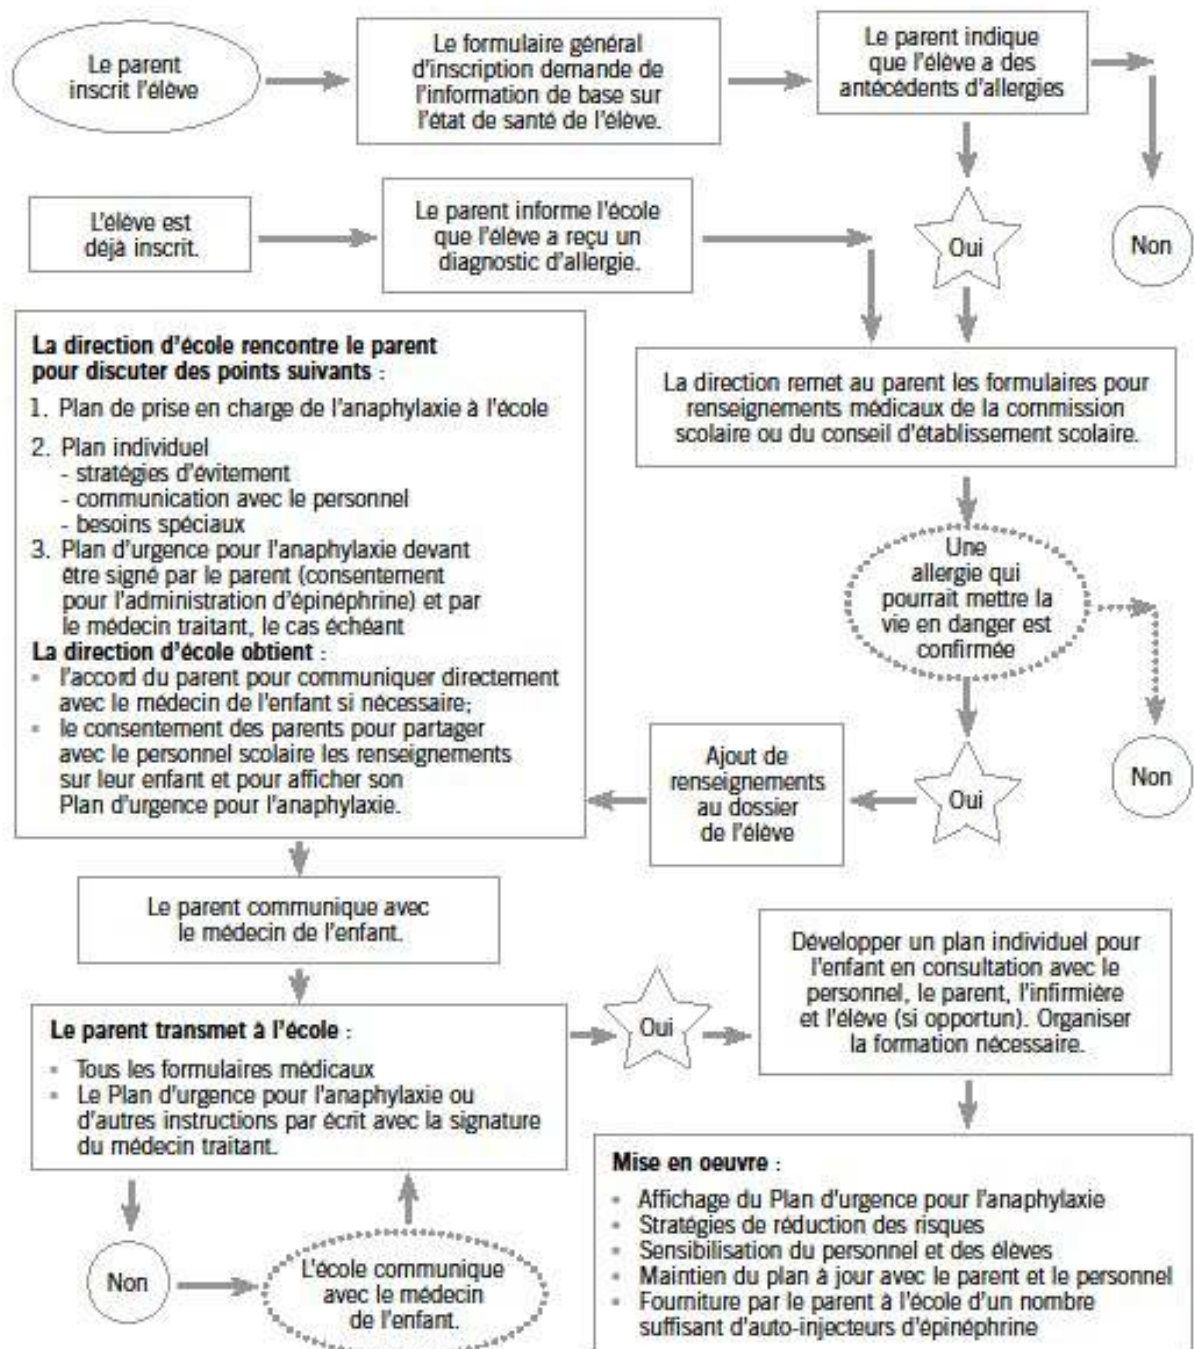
Le parent inscrit l'élève

Le formulaire général d'inscription demande de l'information de base sur l'état de santé de l'élève.

Le parent indique que l'élève a des antécédents d'allergies

L'élève est déjà inscrit.

Le parent informe l'école que l'élève a reçu un diagnostic d'allergie.

Oui

Non

**La direction d'école rencontre le parent pour discuter des points suivants** :

1. Plan de prise en charge de l'anaphylaxie à l'école
2. Plan individuel
- stratégies d'évitement
- communication avec le personnel
- besoins spéciaux
3. Plan d'urgence pour l'anaphylaxie devant être signé par le parent (consentement pour l'administration d'épinéphrine) et par le médecin traitant, le cas échéant

**La direction d'école obtient** :
- l'accord du parent pour communiquer directement avec le médecin de l'enfant si nécessaire;
- le consentement des parents pour partager avec le personnel scolaire les renseignements sur leur enfant et pour afficher son Plan d'urgence pour l'anaphylaxie.

La direction remet au parent les formulaires pour renseignements médicaux de la commission scolaire ou du conseil d'établissement scolaire.

Une allergie qui pourrait mettre la vie en danger est confirmée

Non

Ajout de renseignements au dossier de l'élève

Oui

Le parent communique avec le médecin de l'enfant.

Développer un plan individuel pour l'enfant en consultation avec le personnel, le parent, l'infirmière et l'élève (si opportun). Organiser la formation nécessaire.

**Le parent transmet à l'école** :
- Tous les formulaires médicaux
- Le Plan d'urgence pour l'anaphylaxie ou d'autres instructions par écrit avec la signature du médecin traitant.

Oui

**Mise en oeuvre** :
- Affichage du Plan d'urgence pour l'anaphylaxie
- Stratégies de réduction des risques
- Sensibilisation du personnel et des élèves
- Maintien du plan à jour avec le parent et le personnel
- Fourniture par le parent à l'école d'un nombre suffisant d'auto-injecteurs d'épinéphrine

Non

L'école communique avec le médecin de l'enfant.